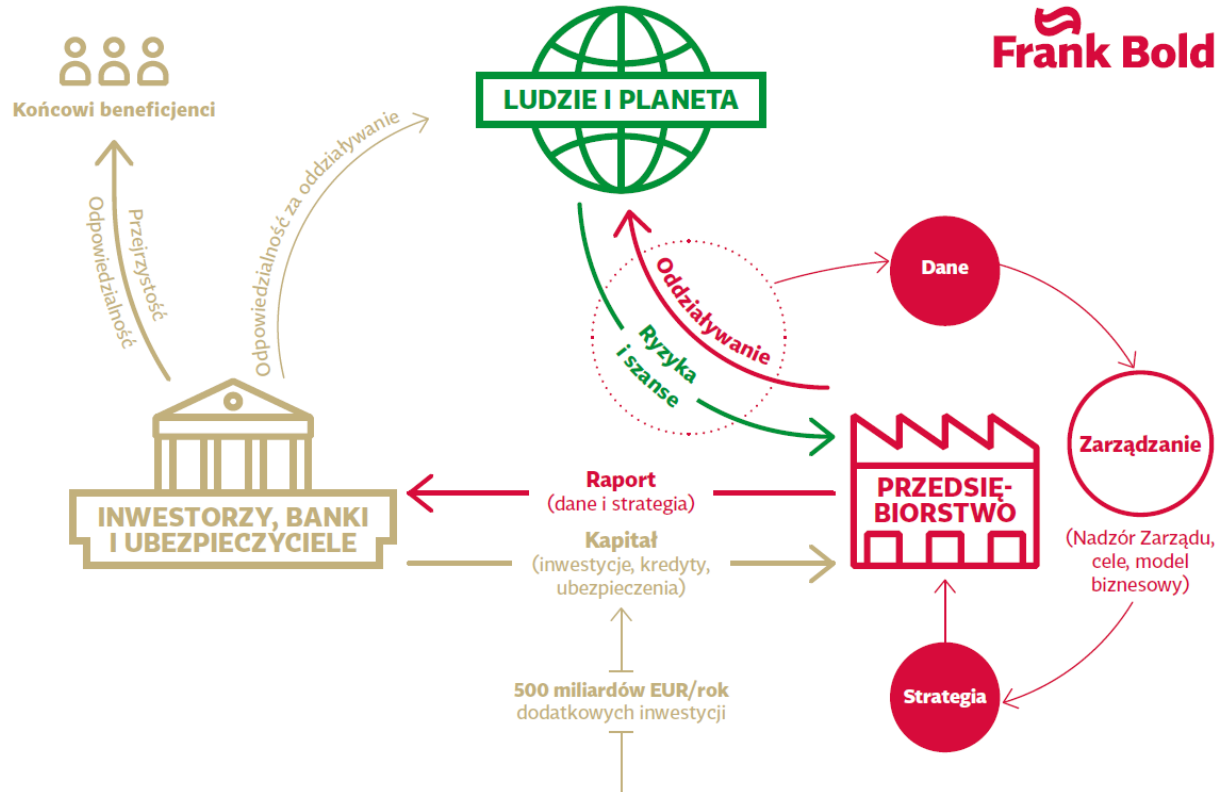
Frank Bold

Końcowi beneficjenci

Przejrzystość
Odpowiedzialność

Odpowiedzialność za oddziaływanie

LUDZIE I PLANETA

Oddziaływanie

Ryzyka i szanse

Dane

Zarządzanie

(Nadzór Zarządu, cele, model biznesowy)

Strategia

PRZEDSIĘBIORSTWO

INWESTORZY, BANKI I UBEZPIECZYCIELE

Raport
(dane i strategia)

Kapitał
(inwestycje, kredyty, ubezpieczenia)

500 miliardów EUR/rok
dodatkowych inwestycji